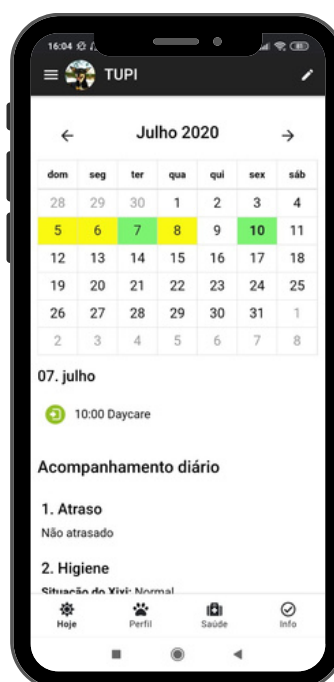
16:04

TUPI

←

Julho 2020

→

| dom | seg | ter | qua | qui | sex | sáb |
|---|---|---|---|---|---|---|
| 28 | 29 | 30 | 1 | 2 | 3 | 4 |
| 5 | 6 | 7 | 8 | 9 | 10 | 11 |
| 12 | 13 | 14 | 15 | 16 | 17 | 18 |
| 19 | 20 | 21 | 22 | 23 | 24 | 25 |
| 26 | 27 | 28 | 29 | 30 | 31 | 1 |
| 2 | 3 | 4 | 5 | 6 | 7 | 8 |

07. julho

10:00 Daycare

Acompanhamento diário

1. Atraso

Não atrasado

2. Higiene

Situação do Xixi: Normal

Hoje

Perfil

Saúde

Info